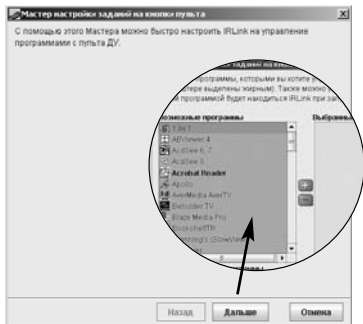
Мастер настройки заданий на кнопки пульта

С помощью этого Мастера можно быстро настроить IRLink на управление программами с пульта ДУ.

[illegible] заданий на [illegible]

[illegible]рограммы, которыми вы хотите у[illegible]
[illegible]стере выделены жирным). Также можно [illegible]
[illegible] программой будет находиться IRLink при за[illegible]

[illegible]зможные программы

Выбранн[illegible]

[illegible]

ABViewer 4

ACDSee 6, 7

ACDSee 5

Acrobat Reader

Apollo

AverMedia AverTV

Beholder TV

Blaze Media Pro

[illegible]

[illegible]

Назад

Дальше

Отмена